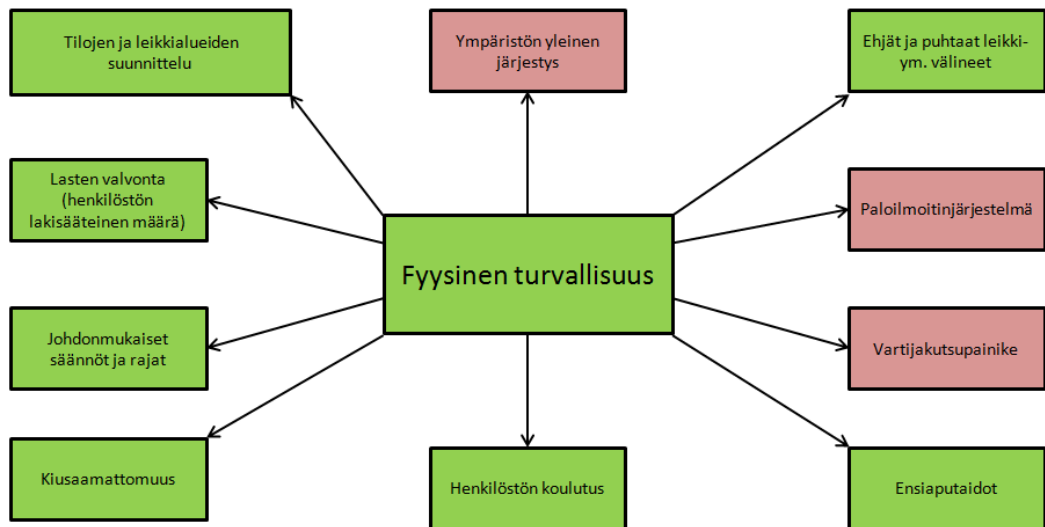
Tilojen ja leikkialueiden suunnittelu

Ympäristön yleinen järjestys

Ehjät ja puhtaat leikki- ym. välineet

Lasten valvonta (henkilöstön lakisääteinen määrä)

Fyysinen turvallisuus

Paloilmoitinjärjestelmä

Johdonmukaiset säännöt ja rajat

Vartijakutsupainike

Kiusaamattomuus

Henkilöstön koulutus

Ensiaputaidot